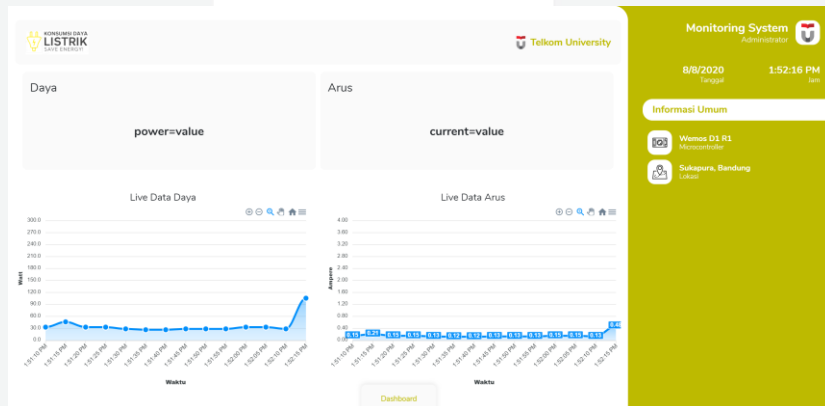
KONSUMSI DAYA
LISTRIK
SAVE ENERGY!

Telkom University

Monitoring System
Administrator

8/8/2020
Tanggal

1:52:16 PM
Jam

Informasi Umum

Wemos D1 R1
Microcontroller

Sukapura, Bandung
Lokasi

Daya

power=value

Arus

current=value

Live Data Daya

Watt

300.0
270.0
240.0
210.0
180.0
150.0
120.0
90.0
60.0
30.0
0.0

1:51:10 PM
1:51:15 PM
1:51:20 PM
1:51:25 PM
1:51:30 PM
1:51:35 PM
1:51:40 PM
1:51:45 PM
1:51:50 PM
1:51:55 PM
1:52:00 PM
1:52:05 PM
1:52:10 PM
1:52:15 PM

Waktu

Live Data Arus

Ampere

4.00
3.60
3.20
2.80
2.40
2.00
1.60
1.20
0.80
0.40
0.00

0.15 0.21 0.15 0.15 0.15 0.13 0.12 0.12 0.13 0.13 0.13 0.15 0.15 0.13 0.48

1:51:10 PM
1:51:15 PM
1:51:20 PM
1:51:25 PM
1:51:30 PM
1:51:35 PM
1:51:40 PM
1:51:45 PM
1:51:50 PM
1:51:55 PM
1:52:00 PM
1:52:05 PM
1:52:10 PM
1:52:15 PM

Waktu

Dashboard